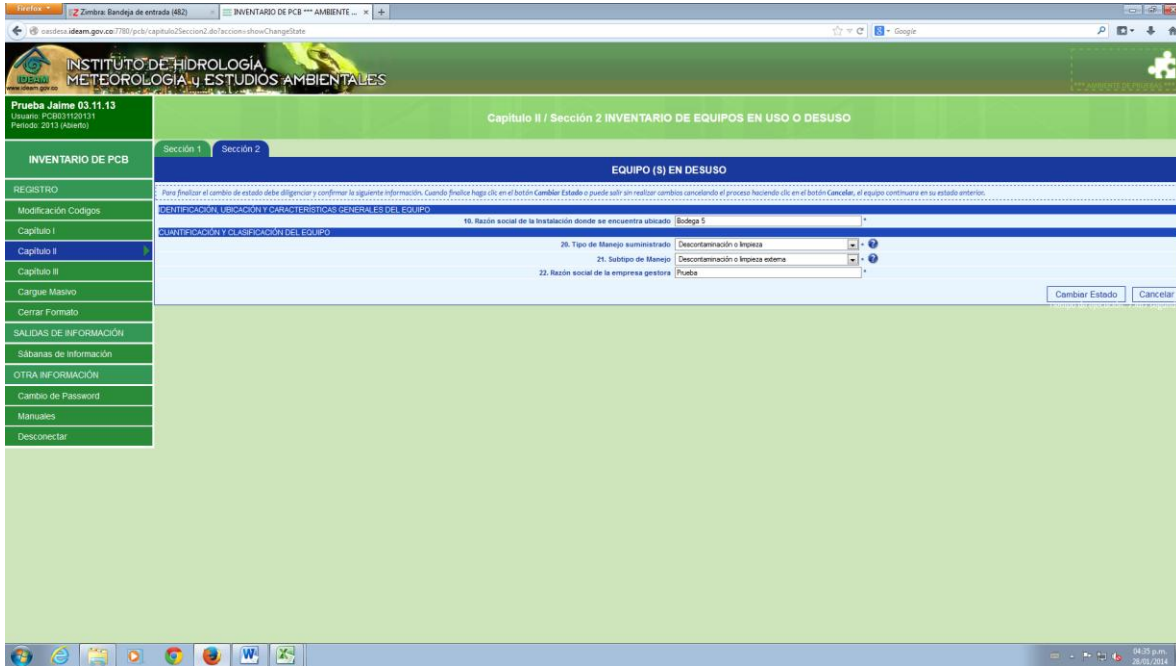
Firefox
Zimbra: Bandeja de entrada (482)
INVENTARIO DE PCB *** AMBIENTE ...
sasdesa.ideam.gov.co:7780/pcb/capitulo2Seccion2.do?accion=showChangeState
Google

IDEAM
www.ideam.gov.co
INSTITUTO DE HIDROLOGÍA, METEOROLOGÍA y ESTUDIOS AMBIENTALES
*** AMBIENTE DE PRUEBAS ***

Prueba Jaime 03.11.13
Usuario: PCB031120131
Periodo: 2013 (Abierto)

Capitulo II / Sección 2 INVENTARIO DE EQUIPOS EN USO O DESUSO

INVENTARIO DE PCB
REGISTRO
Modificación Codigos
Capítulo I
Capítulo II
Capítulo III
Cargue Masivo
Cerrar Formato
SALIDAS DE INFORMACIÓN
Sábanas de Información
OTRA INFORMACIÓN
Cambio de Password
Manuales
Desconectar

Sección 1
Sección 2

EQUIPO (S) EN DESUSO

Para finalizar el cambio de estado debe diligenciar y confirmar la siguiente información. Cuando finalice haga clic en el botón Cambiar Estado o puede salir sin realizar cambios cancelando el proceso haciendo clic en el botón Cancelar, el equipo continuara en su estado anterior.

IDENTIFICACIÓN, UBICACIÓN Y CARACTERÍSTICAS GENERALES DEL EQUIPO
10. Razón social de la instalación donde se encuentra ubicado Bodega 5 *
CUANTIFICACIÓN Y CLASIFICACIÓN DEL EQUIPO
20. Tipo de Manejo suministrado Descontaminación o limpieza *
21. Subtipo de Manejo Descontaminación o limpieza externa *
22. Razón social de la empresa gestora Prueba *

Cambiar Estado
Cancelar

04:25 p.m.
28/01/2014